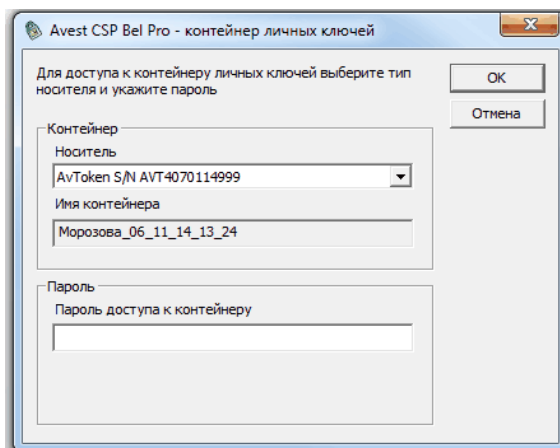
Avest CSP Bel Pro - контейнер личных ключей

Для доступа к контейнеру личных ключей выберите тип носителя и укажите пароль

OK

Отмена

Контейнер

Носитель

AvToken S/N AVT4070114999

Имя контейнера

Морозова_06_11_14_13_24

Пароль

Пароль доступа к контейнеру